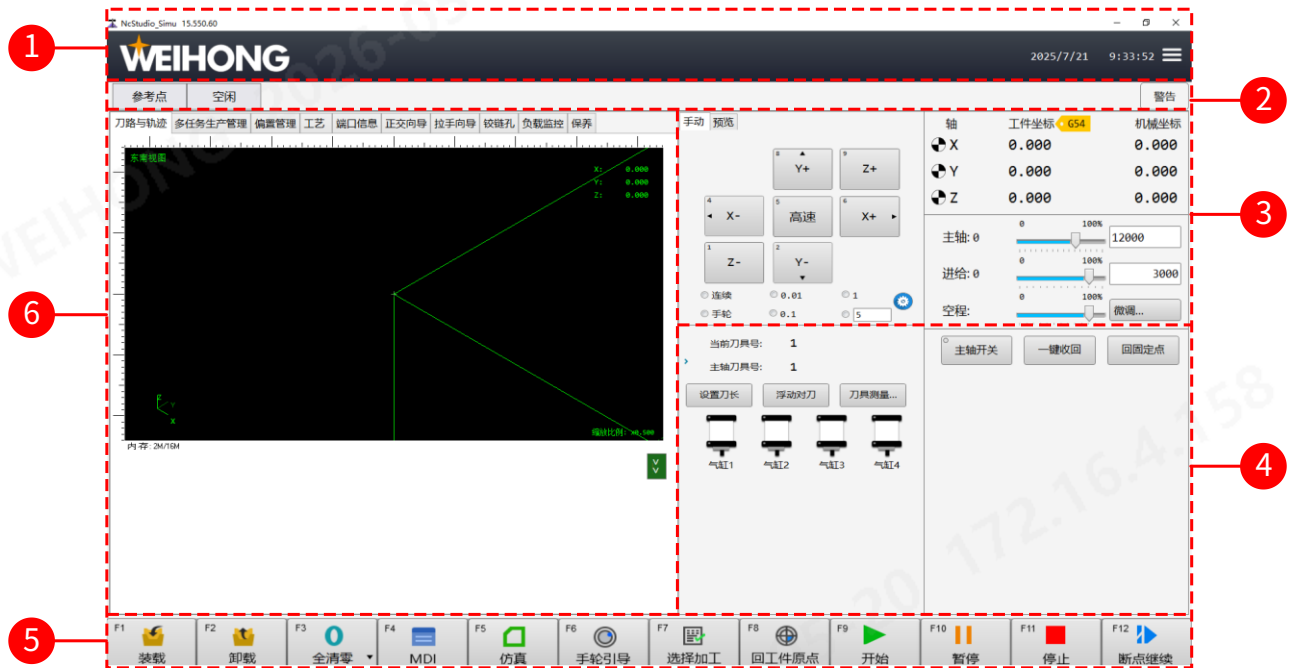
NcStudio_Simu 15.550.60

1

WEIHONG

2025/7/21 9:33:52

参考点 空闲

警告

2

刀路与轨迹 多任务生产管理 偏置管理 工艺 端口信息 正交向导 拉手向导 铰链孔 负载监控 保养

东南视图

X: 0.000
Y: 0.000
Z: 0.000

缩放比例: x0.500

内存: 2M/16M

6

手动 预览

8 Y+
9 Z+
4 X-
5 高速
6 X+
1 Z-
2 Y-

连续 0.01 1
手轮 0.1 5

轴 工件坐标 G54 机械坐标
X 0.000 0.000
Y 0.000 0.000
Z 0.000 0.000

3

主轴: 0 0 100% 12000
进给: 0 0 100% 3000
空程: 0 100% 微调...

当前刀具号: 1
主轴刀具号: 1

设置刀长 浮动对刀 刀具测量...

气缸1 气缸2 气缸3 气缸4

主轴开关 一键收回 回固定点

4

5

F1 装载
F2 卸载
F3 全清零
F4 MDI
F5 仿真
F6 手轮引导
F7 选择加工
F8 回工件原点
F9 开始
F10 暂停
F11 停止
F12 断点继续